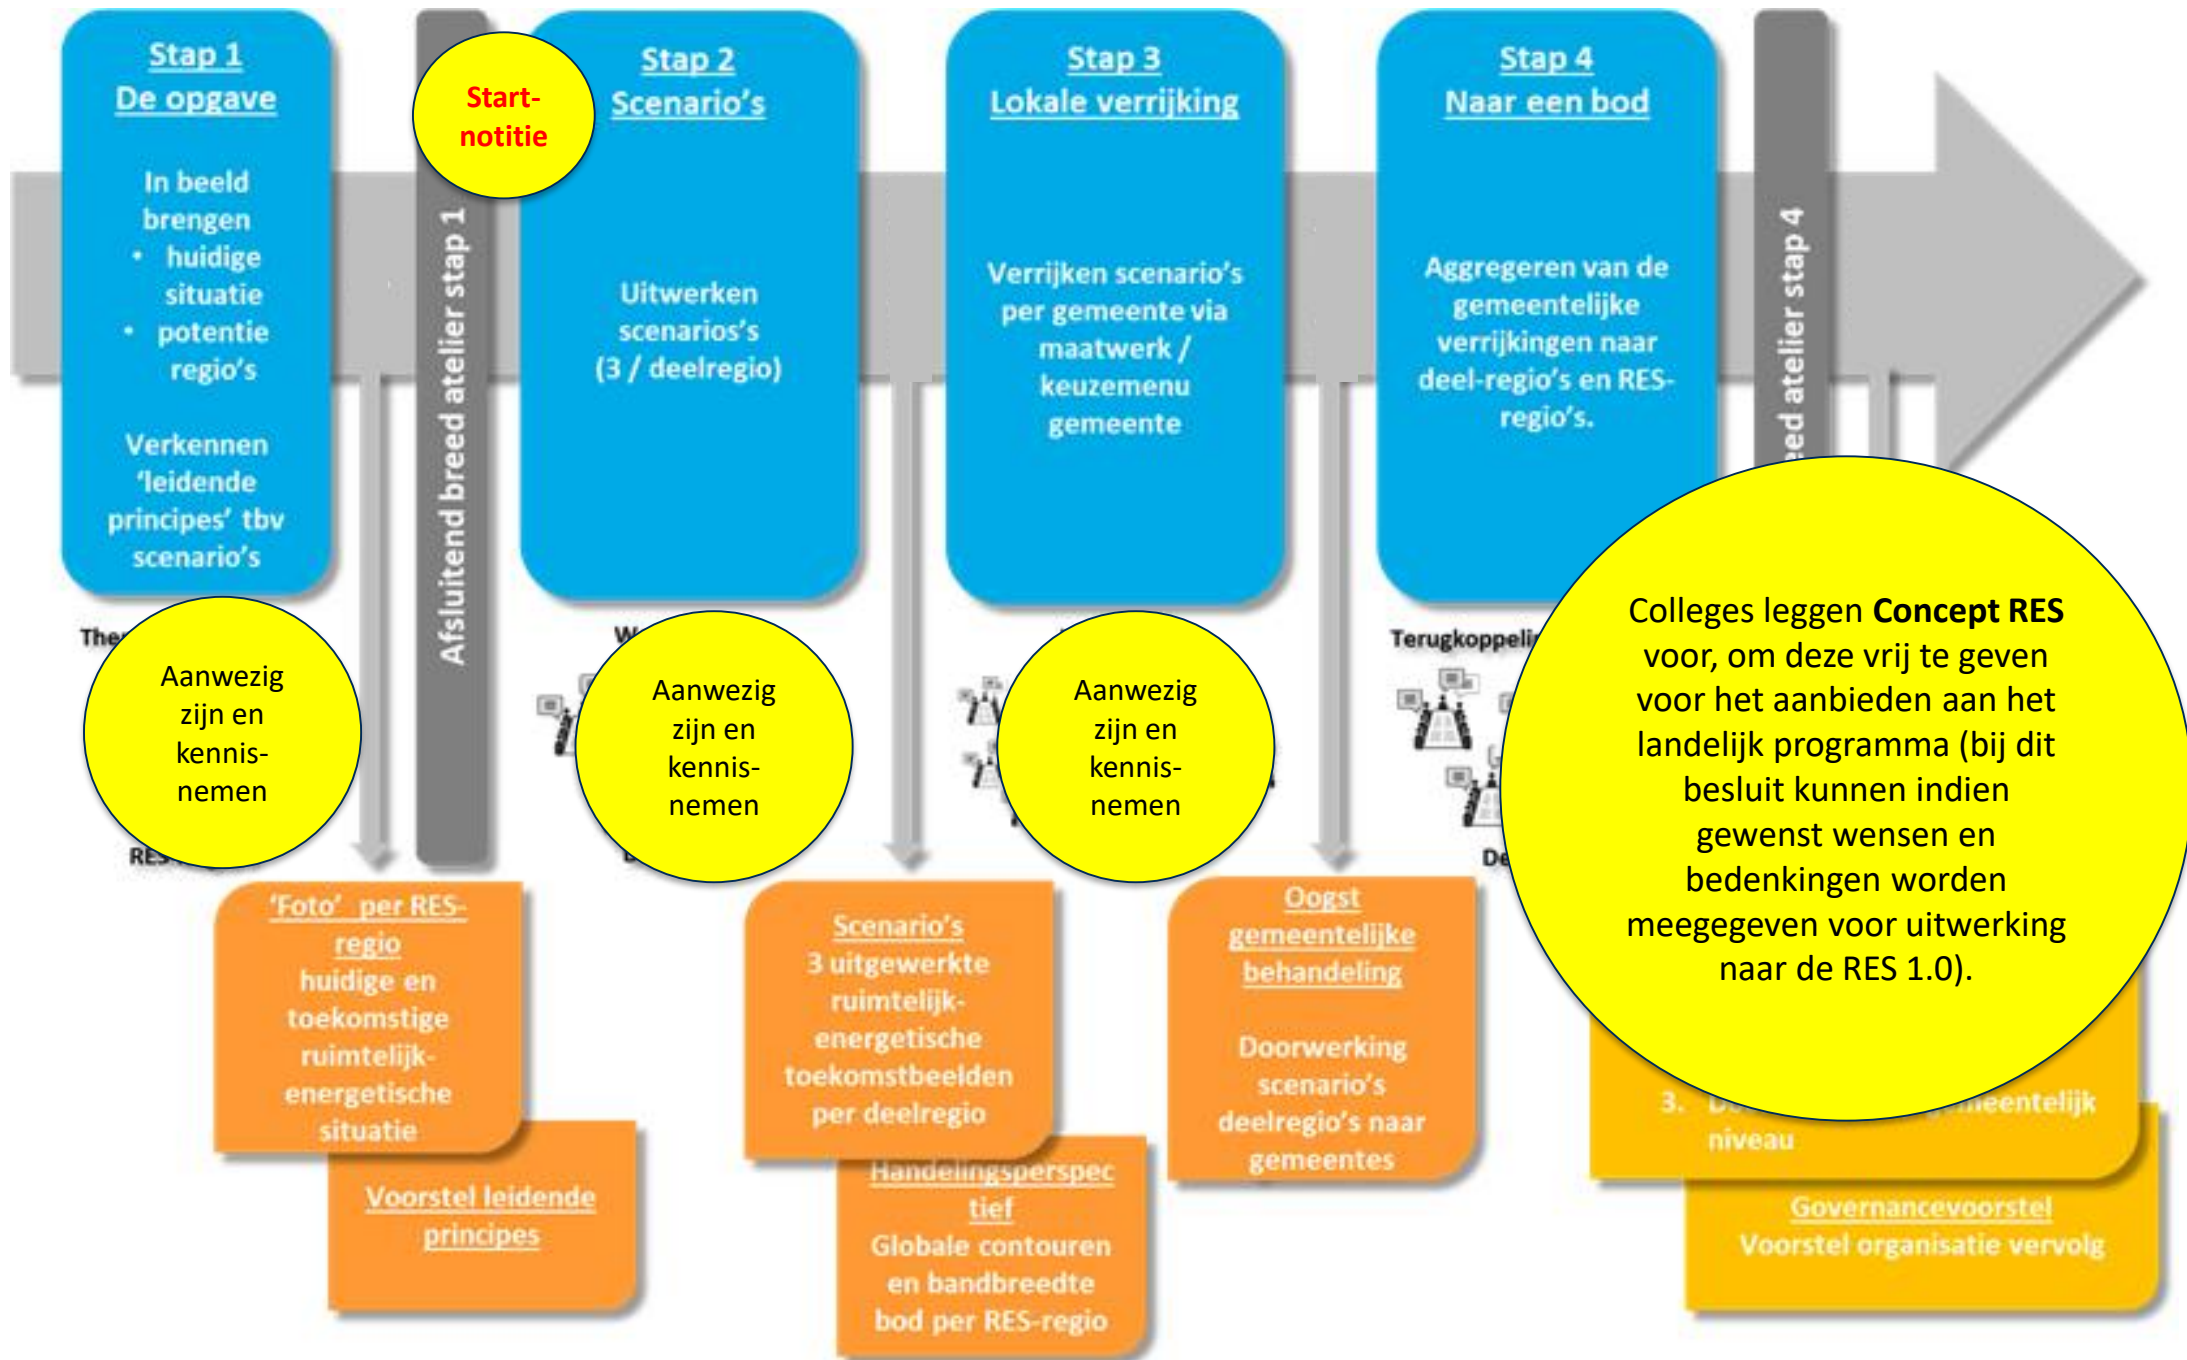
Stap 1
De opgave

In beeld brengen
• huidige situatie
• potentie regio's

Verkennen 'leidende principes' tbv scenario's

Start-notitie

Afsluitend breed atelier stap 1

Stap 2
Scenario's

Uitwerken scenarios's (3 / deelregio)

Stap 3
Lokale verrijking

Verrijken scenario's per gemeente via maatwerk / keuzemenu gemeente

Stap 4
Naar een bod

Aggregeren van de gemeentelijke verrijkingen naar deel-regio's en RES-regio's.

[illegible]eed atelier stap 4

The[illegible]

Aanwezig zijn en kennis-nemen

RES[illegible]

W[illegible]

Aanwezig zijn en kennis-nemen

D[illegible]

Aanwezig zijn en kennis-nemen

Terugkoppeli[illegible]

De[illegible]

Colleges leggen **Concept RES** voor, om deze vrij te geven voor het aanbieden aan het landelijk programma (bij dit besluit kunnen indien gewenst wensen en bedenkingen worden meegegeven voor uitwerking naar de RES 1.0).

'Foto' per RES-regio
huidige en toekomstige ruimtelijk-energetische situatie

Voorstel leidende principes

Scenario's
3 uitgewerkte ruimtelijk-energetische toekomstbeelden per deelregio

Handelingsperspectief
Globale contouren en bandbreedte bod per RES-regio

Oogst gemeentelijke behandeling

Doorwerking scenario's deelregio's naar gemeentes

3. D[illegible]meentelijk niveau

Governancevoorstel
Voorstel organisatie vervolg